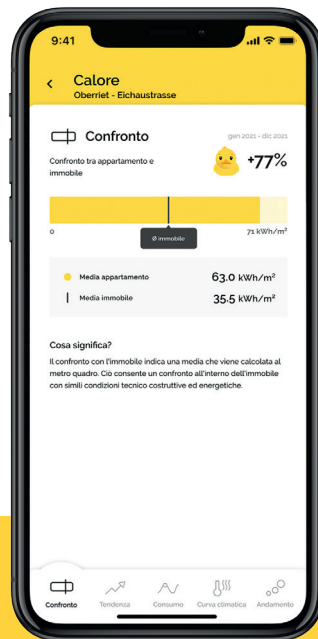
9:41

<

Calore

Oberriet - Eichaustrasse

Confronto

gen 2021 - dic 2021

Confronto tra appartamento e immobile

+77%

0

Ø immobile

71 kWh/m²

Media appartamento

63.0 kWh/m²

Media immobile

35.5 kWh/m²

Cosa significa?

Il confronto con l'immobile indica una media che viene calcolata al metro quadro. Ciò consente un confronto all'interno dell'immobile con simili condizioni tecnico costruttive ed energetiche.

Confronto

Tendenza

Consumo

Curva climatica

Andamento